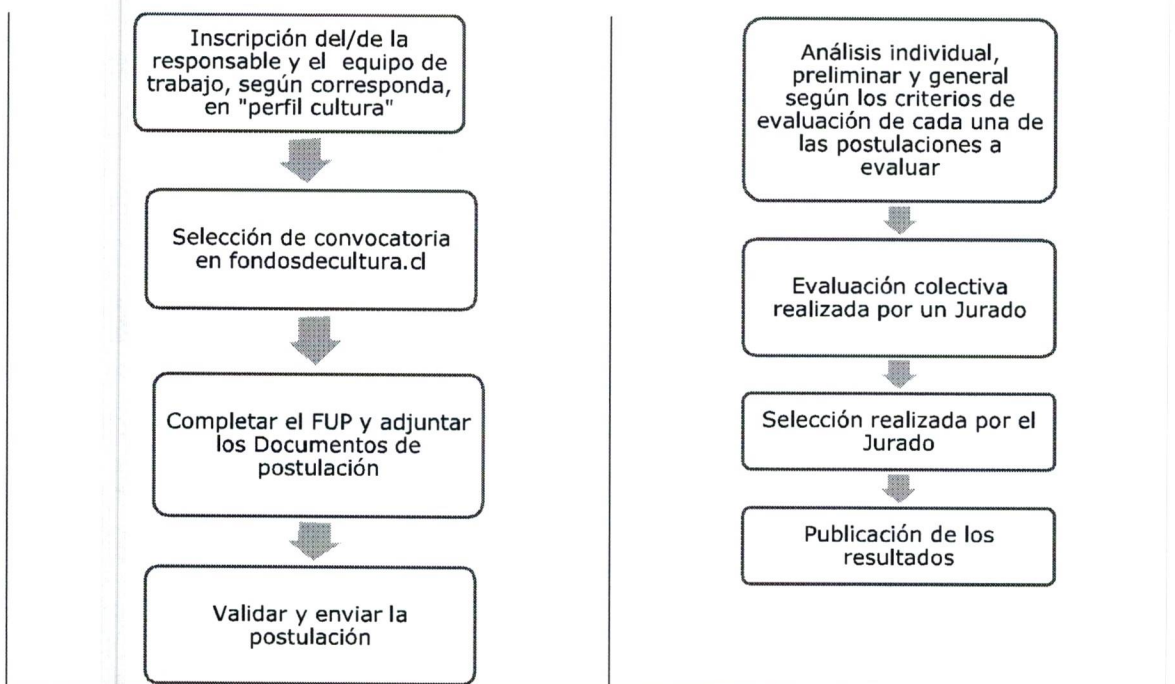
Inscripción del/de la responsable y el equipo de trabajo, según corresponda, en "perfil cultura"

Selección de convocatoria en fondosdecultura.cl

Completar el FUP y adjuntar los Documentos de postulación

Validar y enviar la postulación

Análisis individual, preliminar y general según los criterios de evaluación de cada una de las postulaciones a evaluar

Evaluación colectiva realizada por un Jurado

Selección realizada por el Jurado

Publicación de los resultados